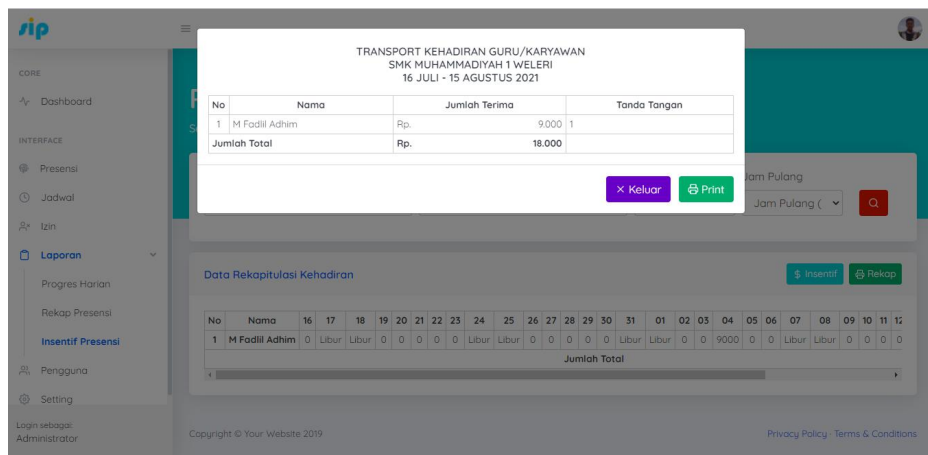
sip

CORE

Dashboard

INTERFACE

Presensi

Jadwal

Izin

Laporan

Progres Harian

Rekap Presensi

Insentif Presensi

Pengguna

Setting

Login sebagai:
Administrator

TRANSPORT KEHADIRAN GURU/KARYAWAN
SMK MUHAMMADIYAH 1 WELERI
16 JULI - 15 AGUSTUS 2021

| No | Nama | Jumlah Terima | | Tanda Tangan |
|---|---|---|---|---|
| 1 | M Fadlil Adhim | Rp. | 9.000 | 1 |
| Jumlah Total | | Rp. | 18.000 | |

× Keluar

Print

Jam Pulang

Jam Pulang (

Data Rekapitulasi Kehadiran

$ Insentif

Rekap

| No | Nama | 16 | 17 | 18 | 19 | 20 | 21 | 22 | 23 | 24 | 25 | 26 | 27 | 28 | 29 | 30 | 31 | 01 | 02 | 03 | 04 | 05 | 06 | 07 | 08 | 09 | 10 | 11 | 12 |
|---|---|---|---|---|---|---|---|---|---|---|---|---|---|---|---|---|---|---|---|---|---|---|---|---|---|---|---|---|---|
| 1 | M Fadlil Adhim | 0 | Libur | Libur | 0 | 0 | 0 | 0 | 0 | Libur | Libur | 0 | 0 | 0 | 0 | 0 | Libur | Libur | 0 | 0 | 9000 | 0 | 0 | Libur | Libur | 0 | 0 | 0 | 0 |
| | | | | | | | | | | | | | | | | | Jumlah Total | | | | | | | | | | | | |

Copyright © Your Website 2019

Privacy Policy · Terms & Conditions